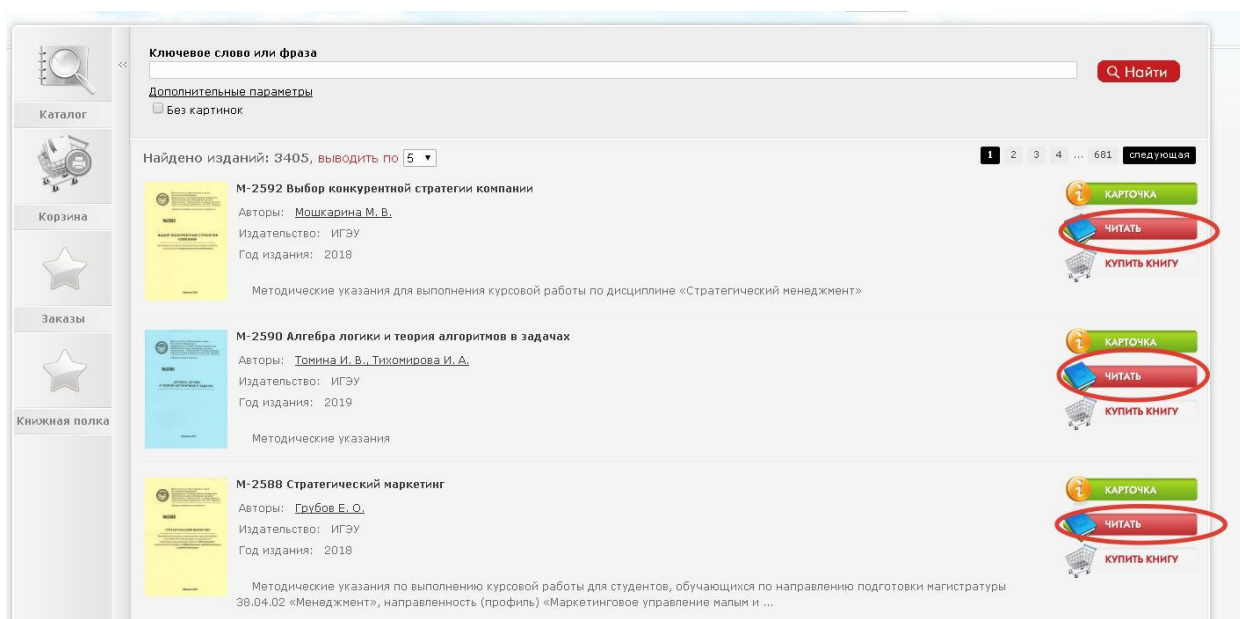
Каталог

Корзина

Заказы

Книжная полка

Ключевое слово или фраза

Дополнительные параметры

Без картинок

Найти

Найдено изданий: 3405, выводить по 5

1 2 3 4 ... 681 следующая

М-2592 Выбор конкурентной стратегии компании

Авторы: Мошкарина М. В.

Издательство: ИГЭУ

Год издания: 2018

Методические указания для выполнения курсовой работы по дисциплине «Стратегический менеджмент»

КАРТОЧКА

ЧИТАТЬ

КУПИТЬ КНИГУ

М-2590 Алгебра логики и теория алгоритмов в задачах

Авторы: Томина И. В., Тихомирова И. А.

Издательство: ИГЭУ

Год издания: 2019

Методические указания

КАРТОЧКА

ЧИТАТЬ

КУПИТЬ КНИГУ

М-2588 Стратегический маркетинг

Авторы: Грубов Е. О.

Издательство: ИГЭУ

Год издания: 2018

Методические указания по выполнению курсовой работы для студентов, обучающихся по направлению подготовки магистратуры 38.04.02 «Менеджмент», направленность (профиль) «Маркетинговое управление малым и ...

КАРТОЧКА

ЧИТАТЬ

КУПИТЬ КНИГУ